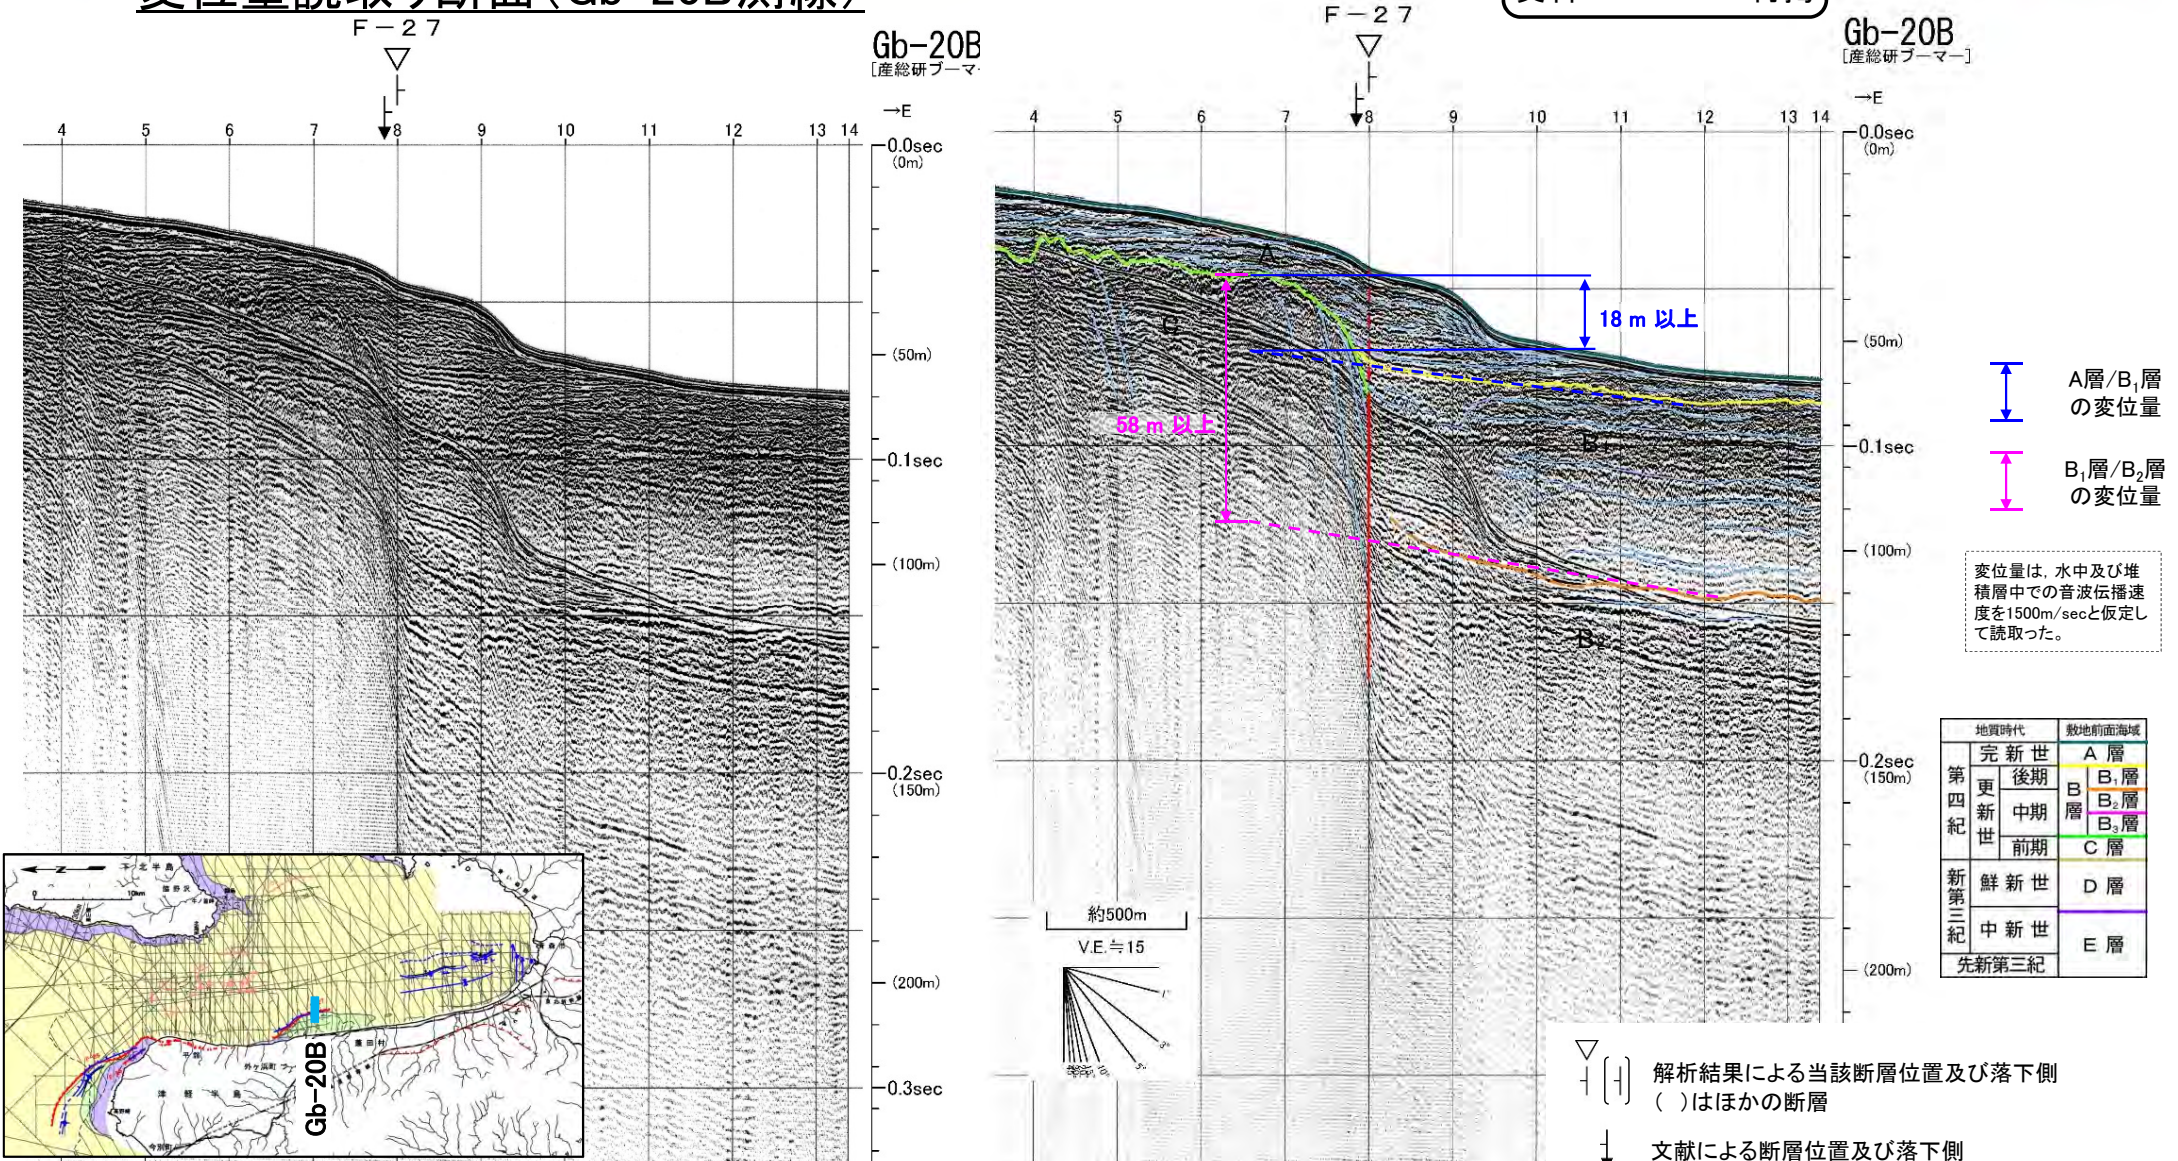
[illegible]

F－２７

Gb-20B
[産総研ブーマ·

→E

4 5 6 7 8 9 10 11 12 13 14

0.0sec
(0m)

(50m)

0.1sec

(100m)

0.2sec
(150m)

(200m)

0.3sec

Gb-20B

F－２７

Gb-20B
[産総研ブーマー]

→E

4 5 6 7 8 9 10 11 12 13 14

0.0sec
(0m)

A

C

18 m 以上

58 m 以上

$B_1$

$B_2$

(50m)

0.1sec

(100m)

0.2sec
(150m)

(200m)

約500m

V.E.≒15

A層/$B_1$層
の変位量

$B_1$層/$B_2$層
の変位量

変位量は，水中及び堆積層中での音波伝播速度を1500m/secと仮定して読取った。

| 地質時代 | | | 敷地前面海域 | |
|---|---|---|---|---|
| 第四紀 | 完新世 | | A 層 | |
| | 更新世 | 後期 | B層 | $B_1$層 |
| | | 中期 | | $B_2$層 |
| | | | | $B_3$層 |
| | | 前期 | C 層 | |
| 新第三紀 | 鮮新世 | | D 層 | |
| | 中新世 | | E 層 | |
| 先新第三紀 | | | | |

解析結果による当該断層位置及び落下側
( )はほかの断層

文献による断層位置及び落下側